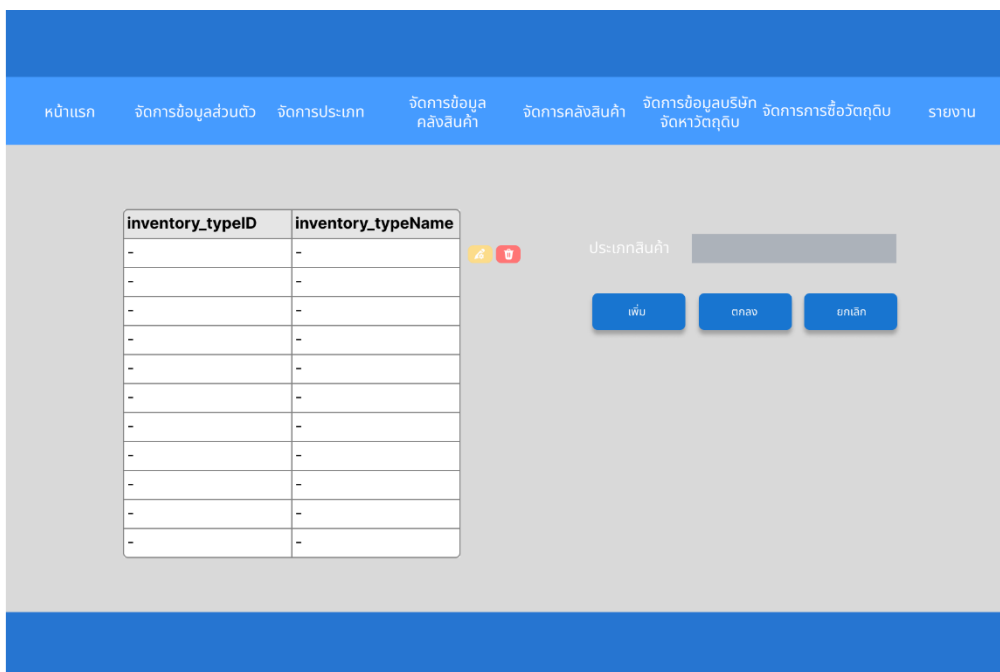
หน้าแรก จัดการข้อมูลส่วนตัว จัดการประเภท จัดการข้อมูลคลังสินค้า จัดการคลังสินค้า จัดการข้อมูลบริษัทจัดหาวัตถุดิบ จัดการการซื้อวัตถุดิบ รายงาน

| inventory_typeID | inventory_typeName |
|---|---|
| - | - |
| - | - |
| - | - |
| - | - |
| - | - |
| - | - |
| - | - |
| - | - |
| - | - |
| - | - |
| - | - |

ประเภทสินค้า

เพิ่ม ตกลง ยกเลิก